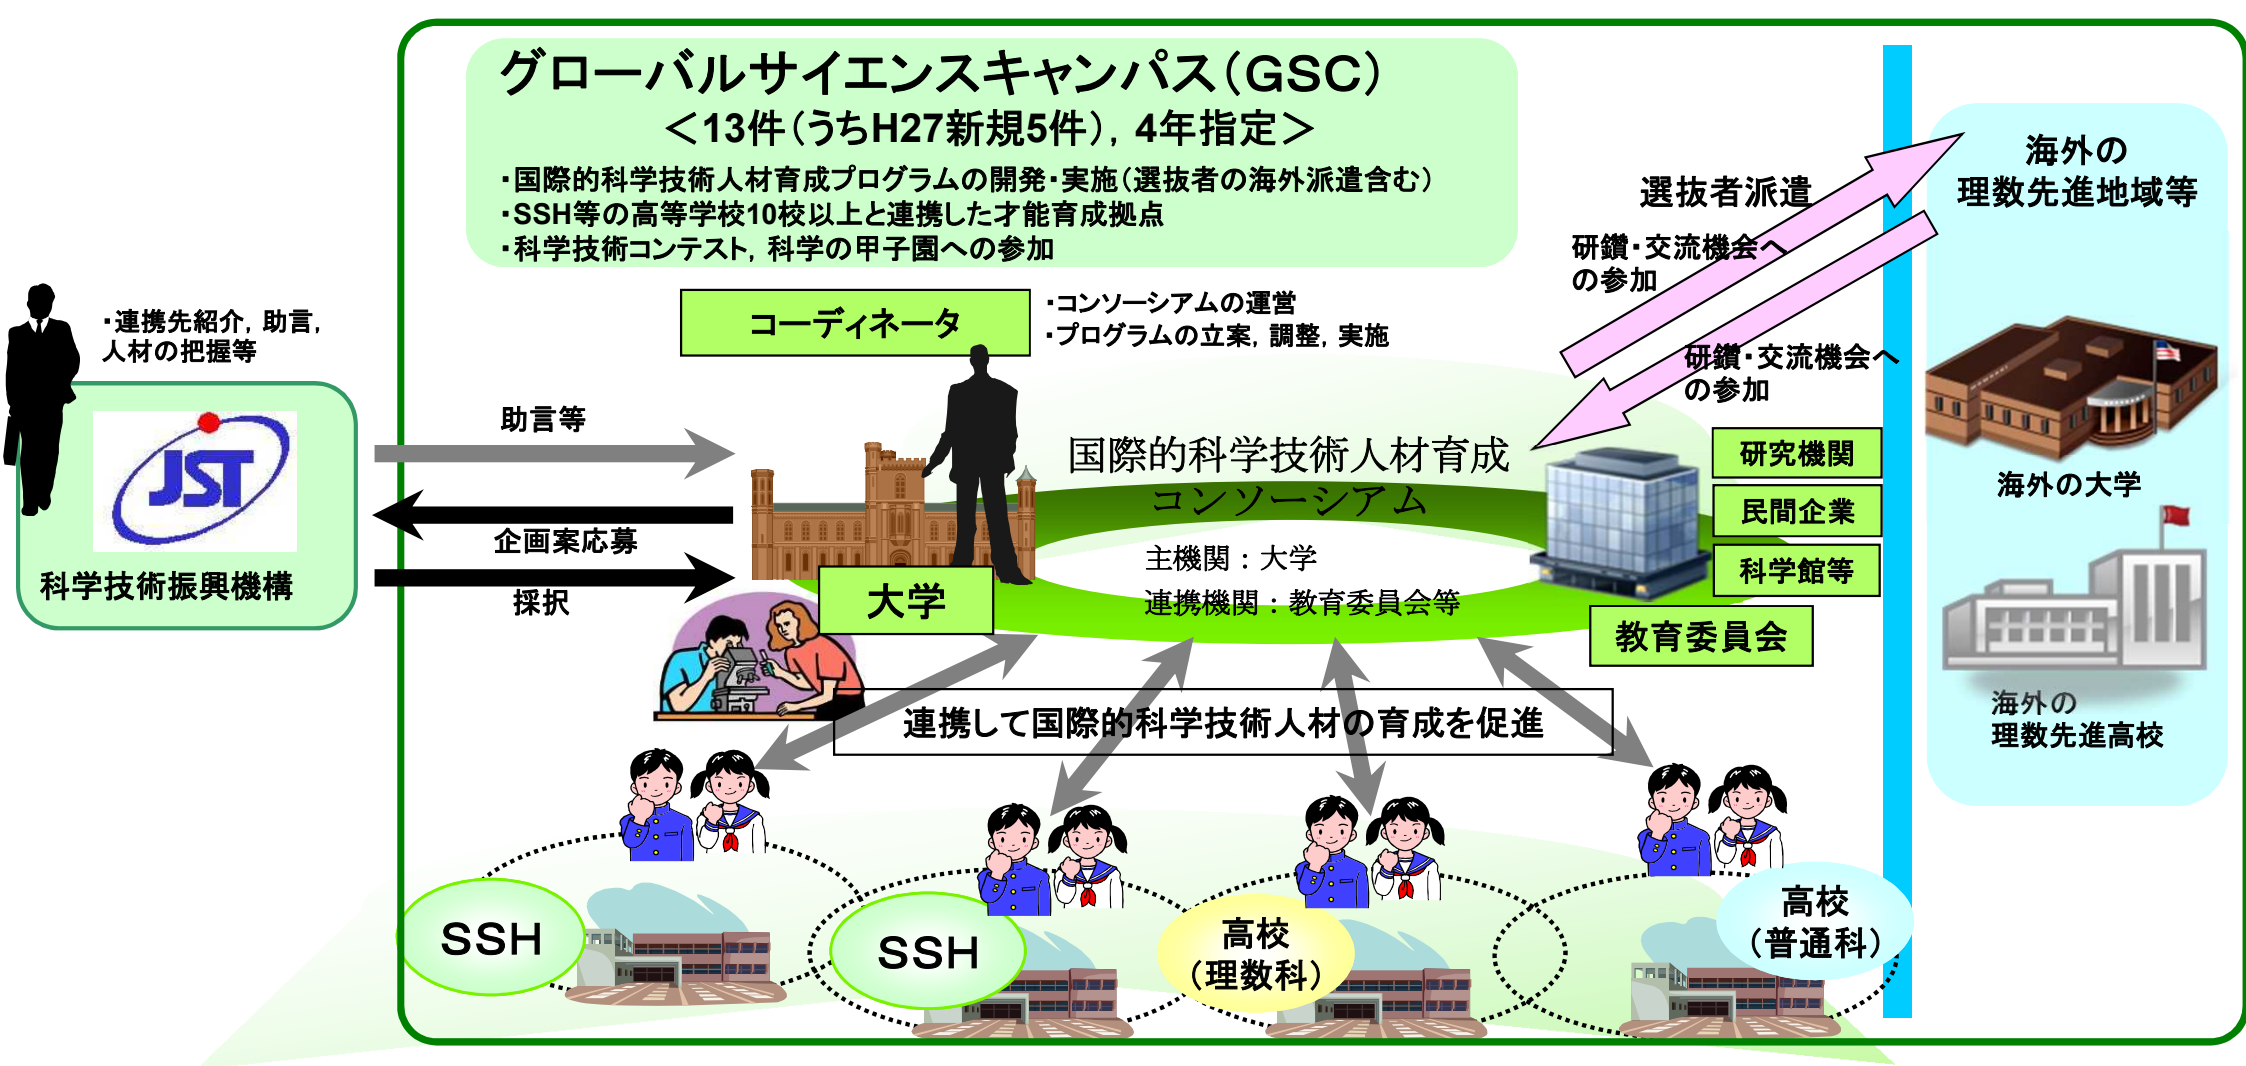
グローバルサイエンスキャンパス(GSC)
<13件(うちH27新規5件), 4年指定>
・国際的科学技術人材育成プログラムの開発・実施(選抜者の海外派遣含む)
・SSH等の高等学校10校以上と連携した才能育成拠点
・科学技術コンテスト, 科学の甲子園への参加

・連携先紹介, 助言, 人材の把握等

JST

科学技術振興機構

助言等

企画案応募

採択

コーディネータ

・コンソーシアムの運営
・プログラムの立案, 調整, 実施

国際的科学技術人材育成
コンソーシアム

主機関：大学
連携機関：教育委員会等

大学

研究機関

民間企業

科学館等

教育委員会

選抜者派遣

研鑽・交流機会へ の参加

研鑽・交流機会へ の参加

海外の
理数先進地域等

海外の大学

海外の
理数先進高校

連携して国際的科学技術人材の育成を促進

SSH

SSH

高校
(理数科)

高校
(普通科)